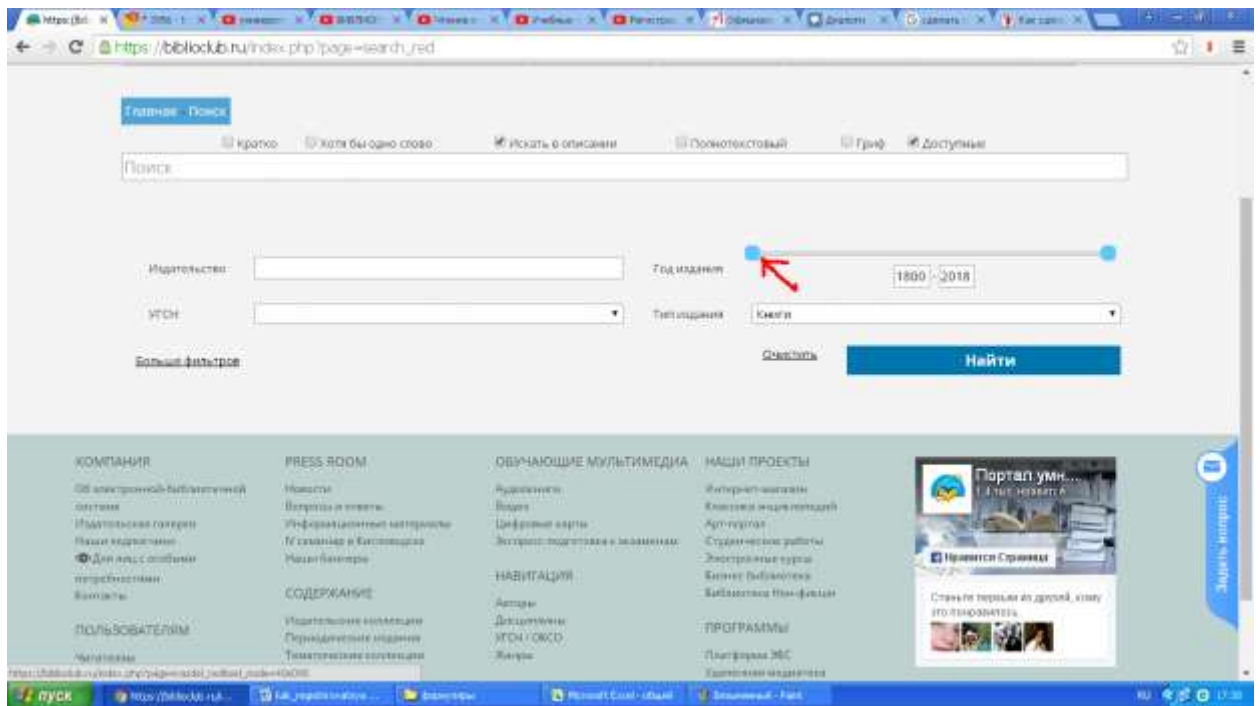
https://biblioclub.ru/index.php?page=search_red

Главная Поиск

Кратко Хотя бы одно слово Искать в описании Полнотекстовый Гриф Доступные

Поиск

Издательство

Год издания

1800 - 2018

УГСН

Тип издания Книги

Больше фильтров

Очистить

Найти

КОМПАНИЯ
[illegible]
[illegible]
Издательская галерея
Наши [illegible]
Для лиц с особыми потребностями
Контакты

ПОЛЬЗОВАТЕЛЯМ
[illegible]

PRESS ROOM
Новости
Вопросы и ответы
Информационные материалы
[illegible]
Наши баннеры

СОДЕРЖАНИЕ
Издательские коллекции
Периодические издания
Тематические коллекции

ОБУЧАЮЩИЕ МУЛЬТИМЕДИА
Аудиокниги
Видео
Цифровые карты
Экспресс-подготовка к экзаменам

НАВИГАЦИЯ
Авторы
Дисциплины
УГСН / ОКСО
Жанры

НАШИ ПРОЕКТЫ
Интернет-магазин
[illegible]
Арт-портал
Студенческие работы
Электронные курсы
Бизнес библиотека
Библиотека Нон-фикшн

ПРОГРАММЫ
Платформа ЭБС
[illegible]

Портал умн...
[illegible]
Нравится Страница
Станьте первым из друзей, кому это понравилось.

Задать вопрос

пуск
https://biblioclub.ru/...
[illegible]
форматиры
Microsoft Excel - общий
Безымянный - Paint
RU 17:30